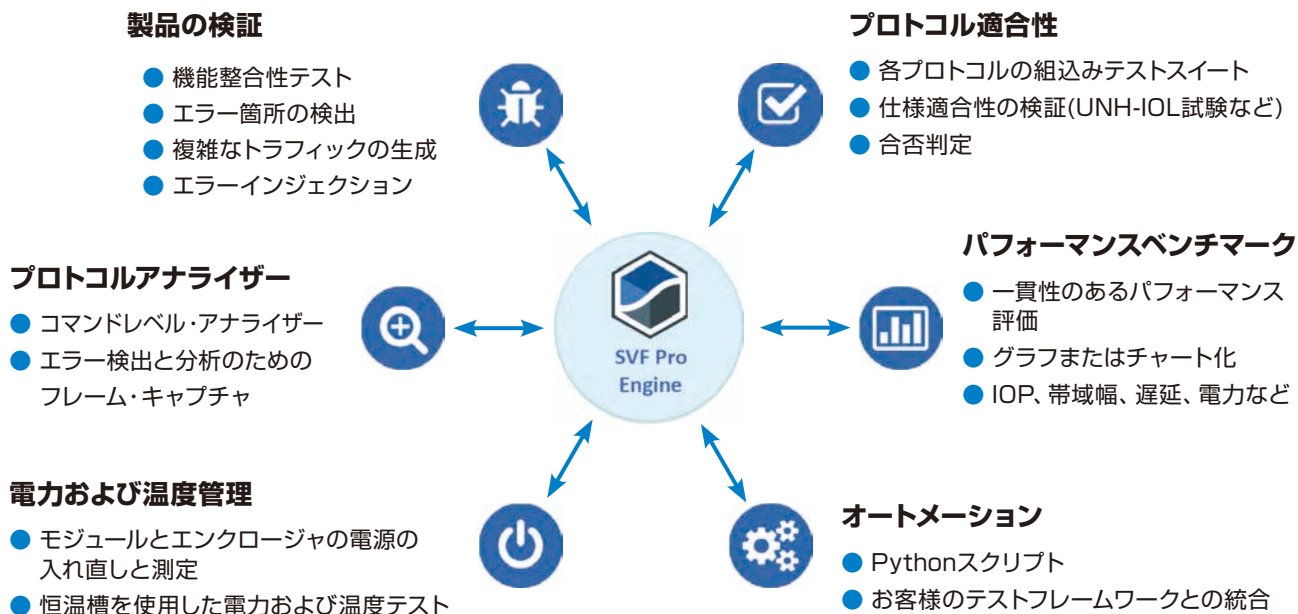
製品の検証

● 機能整合性テスト
● エラー箇所の検出
● 複雑なトラフィックの生成
● エラーインジェクション

プロトコル適合性

● 各プロトコルの組込みテストスイート
● 仕様適合性の検証(UNH-IOL試験など)
● 合否判定

プロトコルアナライザー

● コマンドレベル・アナライザー
● エラー検出と分析のためのフレーム・キャプチャ

SVF Pro Engine

パフォーマンスベンチマーク

● 一貫性のあるパフォーマンス評価
● グラフまたはチャート化
● IOP、帯域幅、遅延、電力など

電力および温度管理

● モジュールとエンクロージャの電源の入れ直しと測定
● 恒温槽を使用した電力および温度テスト

オートメーション

● Pythonスクリプト
● お客様のテストフレームワークとの統合